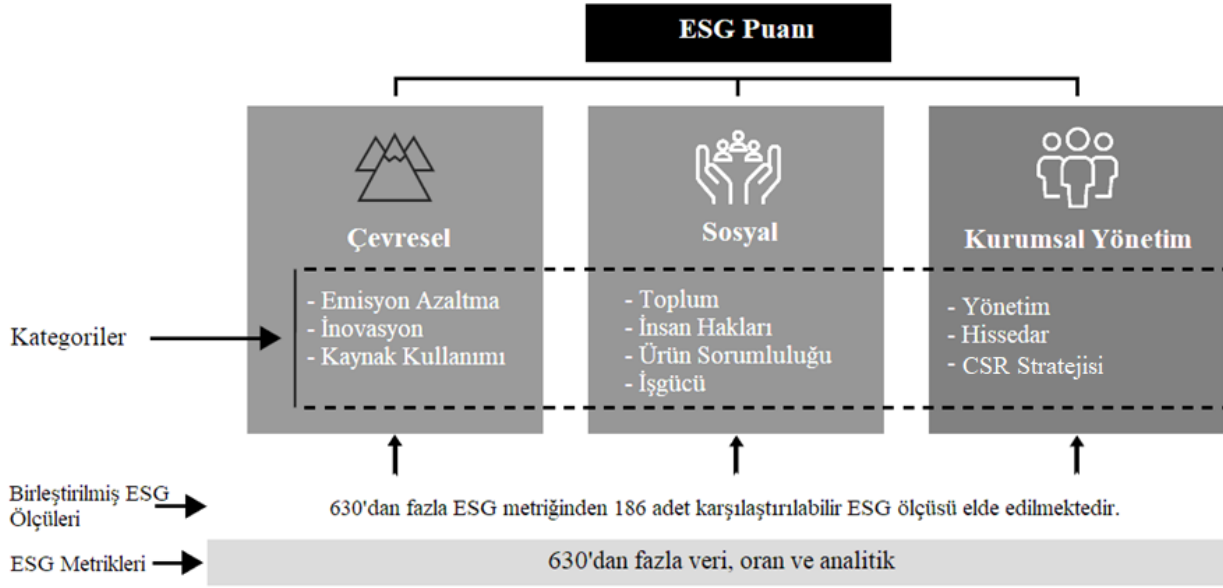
ESG Puanı

Çevresel

- Emisyon Azaltma
- İnovasyon
- Kaynak Kullanımı

Sosyal

- Toplum
- İnsan Hakları
- Ürün Sorumluluğu
- İşgücü

Kurumsal Yönetim

- Yönetim
- Hissedar
- CSR Stratejisi

Kategoriler

Birleştirilmiş ESG Ölçüleri

630'dan fazla ESG metriğinden 186 adet karşılaştırılabilir ESG ölçüsü elde edilmektedir.

ESG Metrikleri

630'dan fazla veri, oran ve analitik